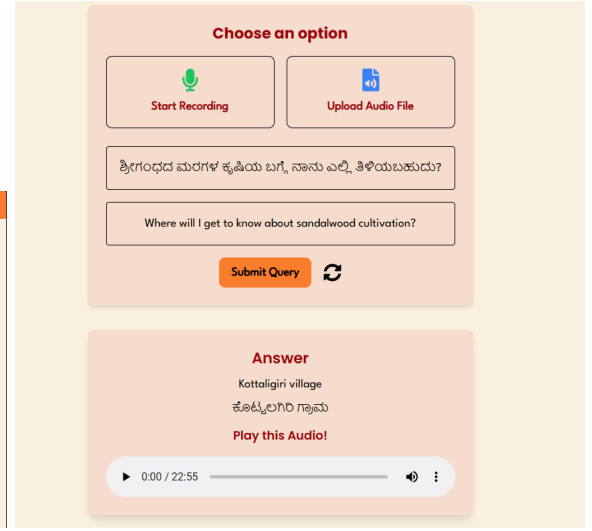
Choose an option

Start Recording

Upload Audio File

ಶ್ರೀಗಂಧದ ಮರಗಳ ಕೃಷಿಯ ಬಗ್ಗೆ ನಾನು ಎಲ್ಲಿ ತಿಳಿಯಬಹುದು?

Where will I get to know about sandalwood cultivation?

Submit Query

Answer

Kottaligiri village

ಕೊಟ್ಟಲಗಿರಿ ಗ್ರಾಮ

Play this Audio!

0:00 / 22:55